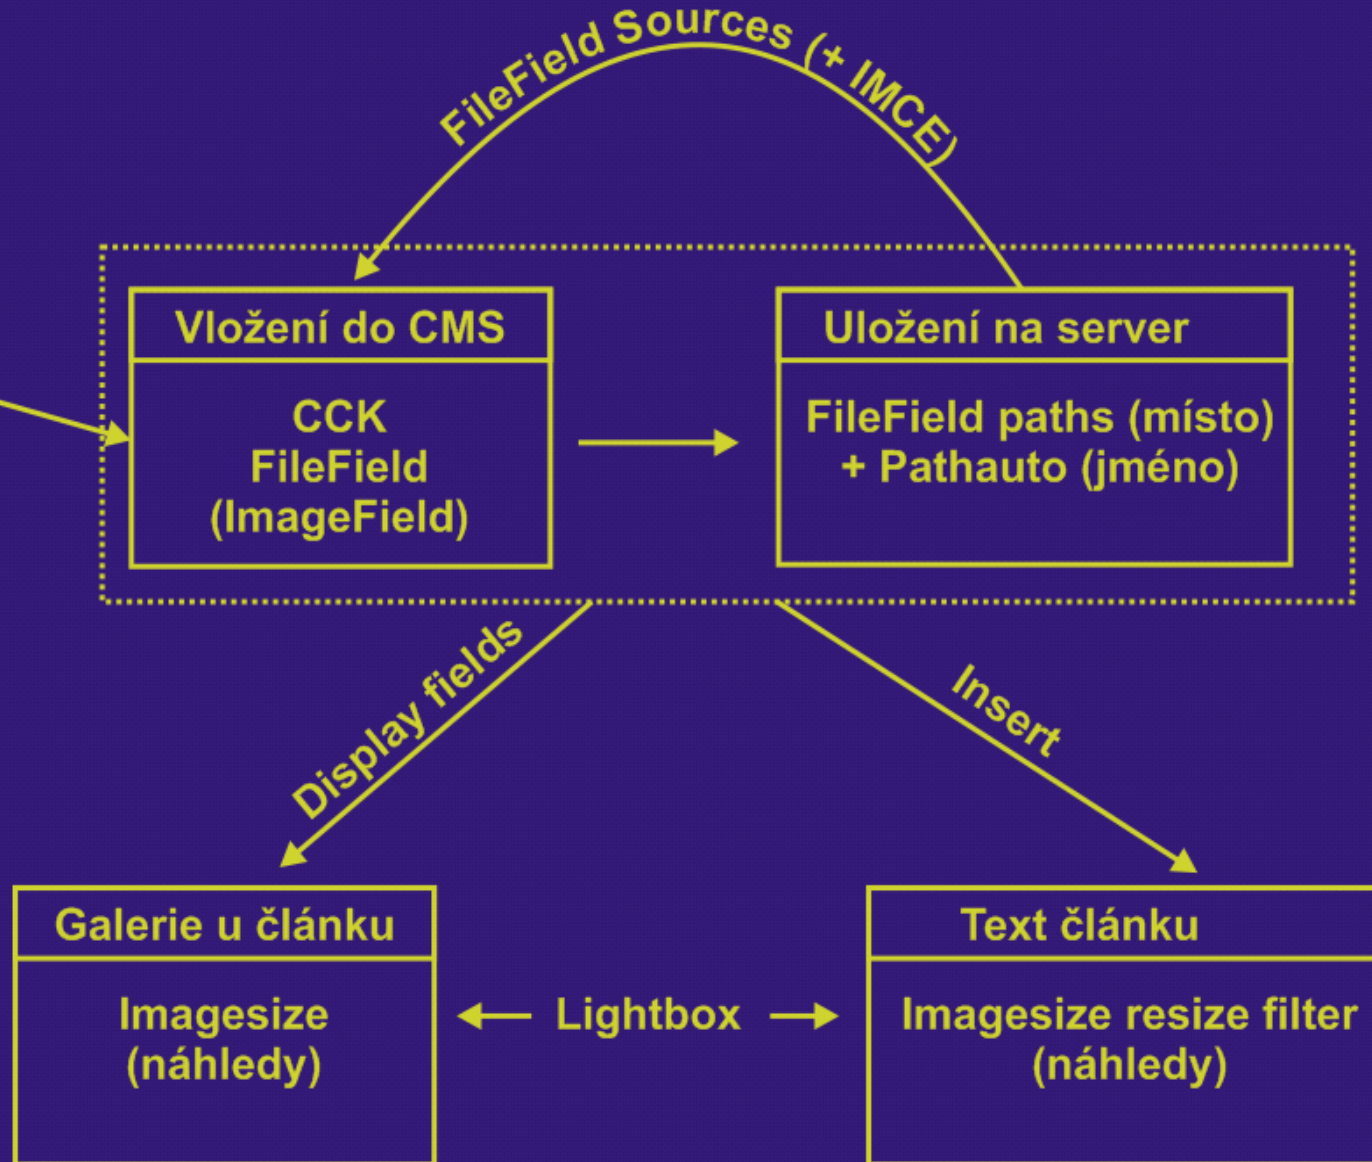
FileField Sources (+ IMCE)

Vložení do CMS

CCK
FileField
(ImageField)

Uložení na server

FileField paths (místo)
+ Pathauto (jméno)

Display fields

Insert

Galerie u článku

Imagesize
(náhledy)

Lightbox

Text článku

Imagesize resize filter
(náhledy)